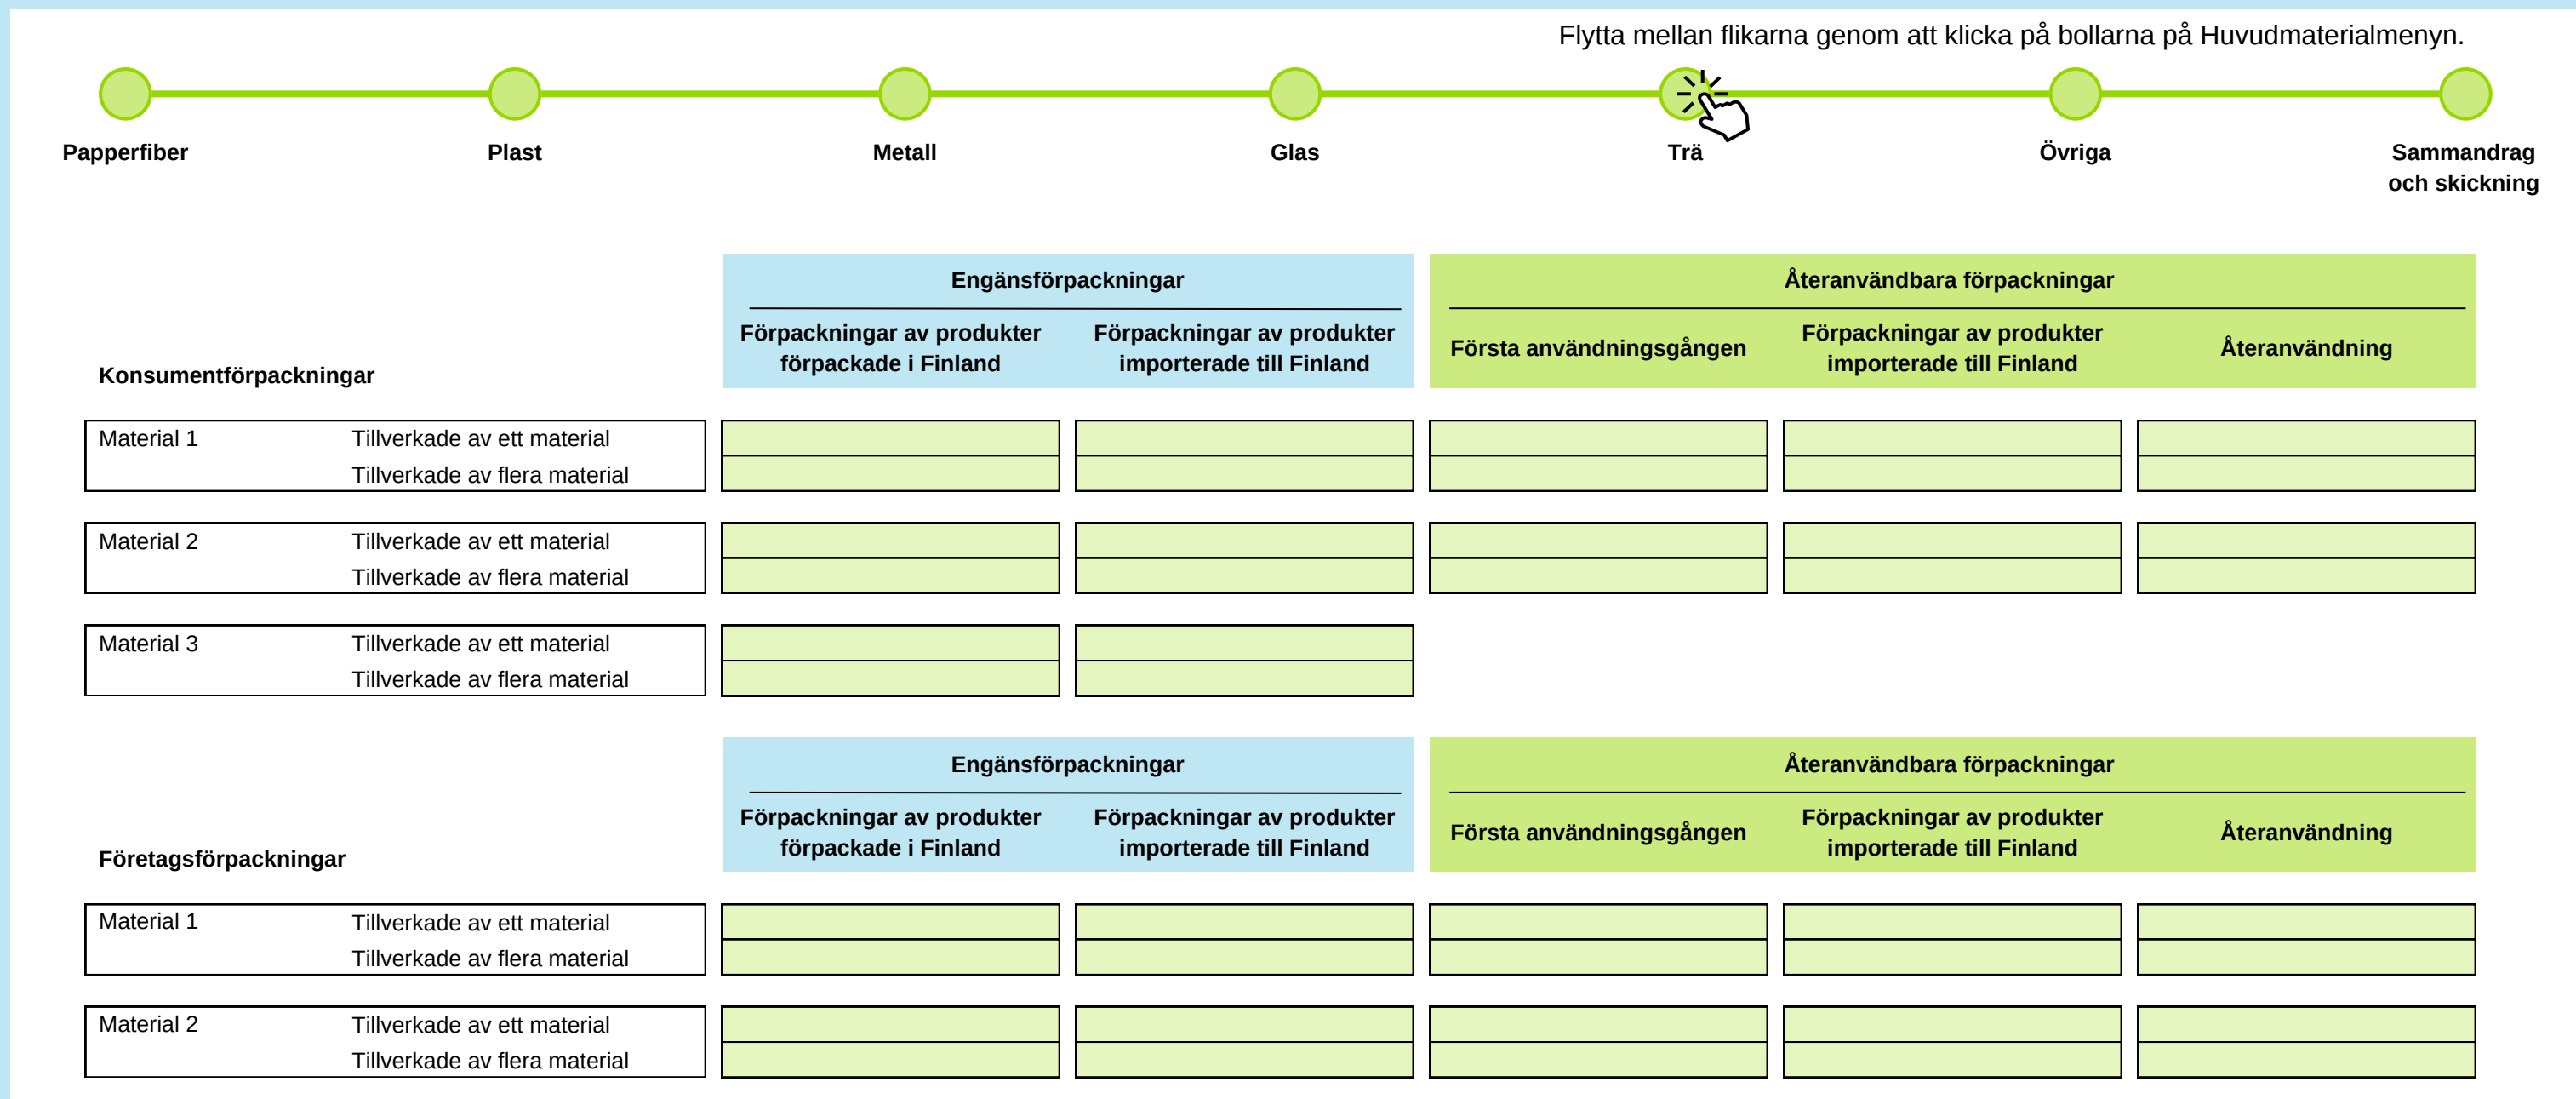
Flytta mellan flikarna genom att klicka på bollarna på Huvudmaterialmenyn.

Papperfiber Plast Metall Glas Trä Övriga Sammandrag och skickning

Konsumentförpackningar

| | | Engänsförpackningar | | Återanvändbara förpackningar | | |
|---|---|---|---|---|---|---|
| | | Förpackningar av produkter förpackade i Finland | Förpackningar av produkter importerade till Finland | Första användningsgången | Förpackningar av produkter importerade till Finland | Återanvändning |
| Material 1 | Tillverkade av ett material | | | | | |
| | Tillverkade av flera material | | | | | |
| Material 2 | Tillverkade av ett material | | | | | |
| | Tillverkade av flera material | | | | | |
| Material 3 | Tillverkade av ett material | | | | | |
| | Tillverkade av flera material | | | | | |

Företagsförpackningar

| | | Engänsförpackningar | | Återanvändbara förpackningar | | |
|---|---|---|---|---|---|---|
| | | Förpackningar av produkter förpackade i Finland | Förpackningar av produkter importerade till Finland | Första användningsgången | Förpackningar av produkter importerade till Finland | Återanvändning |
| Material 1 | Tillverkade av ett material | | | | | |
| | Tillverkade av flera material | | | | | |
| Material 2 | Tillverkade av ett material | | | | | |
| | Tillverkade av flera material | | | | | |